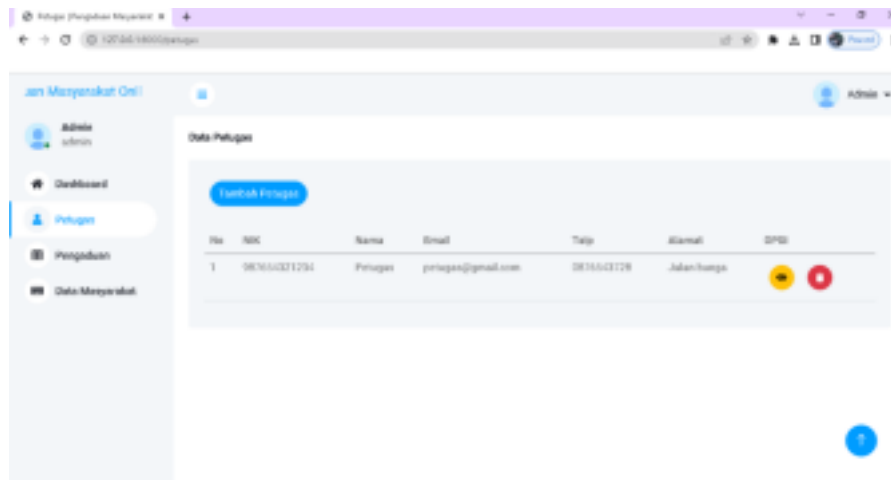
Petugas | Pengaduan Masyarakat ×
127.0.0.1:8000/petugas
Paused
uan Masyarakat Onl
Admin
admin
Dashboard
Petugas
Pengaduan
Data Masyarakat
Admin
Data Petugas
Tambah Petugas

| No | NIK | Nama | Email | Telp | Alamat | OPSI |
|---|---|---|---|---|---|---|
| 1 | 0876543321234 | Petugas | petugas@gmail.com | 0876543728 | Jalan bunga | |